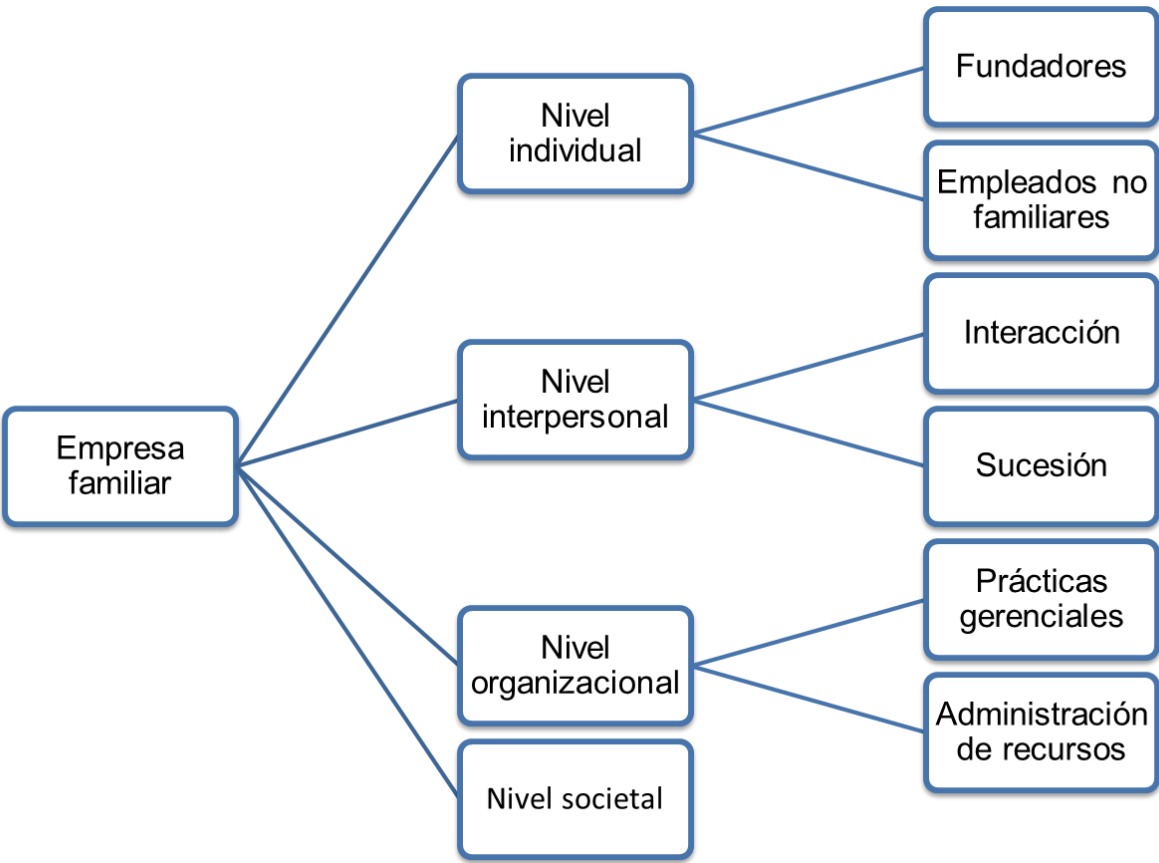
Empresa familiar

Nivel individual

Fundadores

Empleados no familiares

Nivel interpersonal

Interacción

Sucesión

Nivel organizacional

Prácticas gerenciales

Administración de recursos

Nivel societal